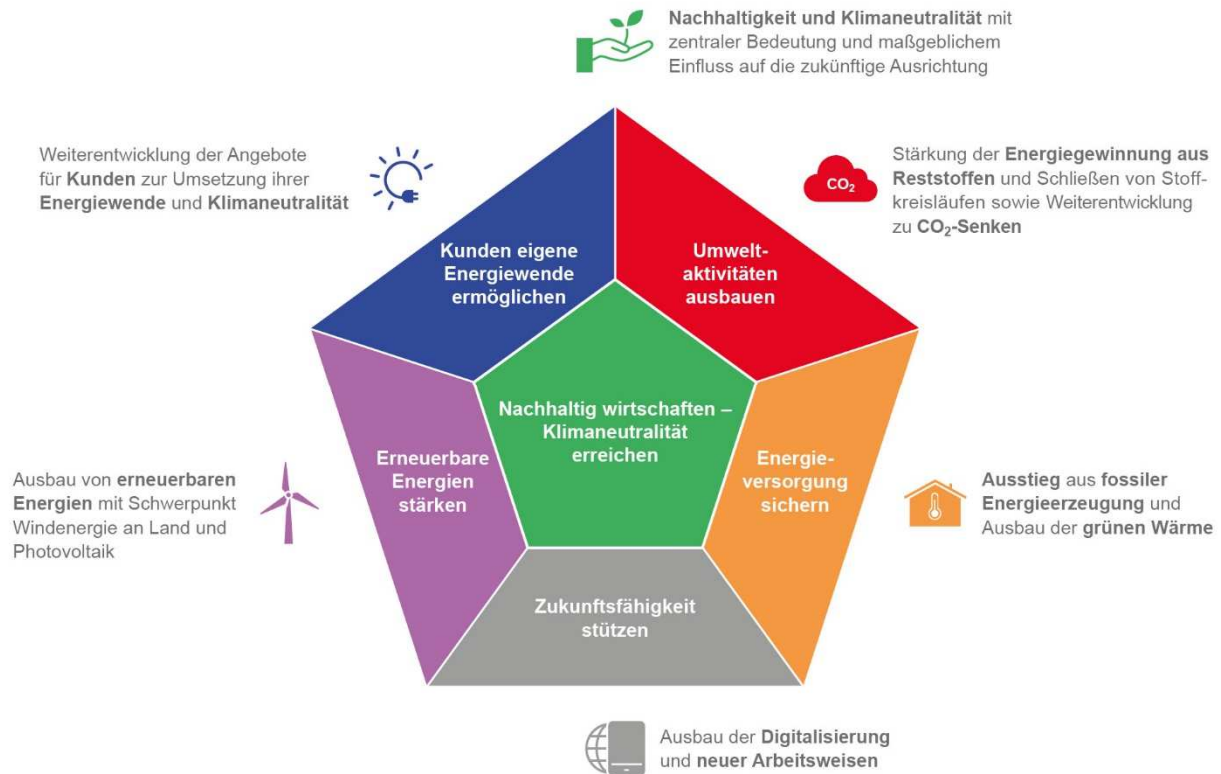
Nachhaltigkeit und Klimaneutralität mit zentraler Bedeutung und maßgeblichem Einfluss auf die zukünftige Ausrichtung

Weiterentwicklung der Angebote für Kunden zur Umsetzung ihrer Energiewende und Klimaneutralität

$CO_2$

Stärkung der Energiegewinnung aus Reststoffen und Schließen von Stoffkreisläufen sowie Weiterentwicklung zu $CO_2$-Senken

Kunden eigene Energiewende ermöglichen

Umweltaktivitäten ausbauen

Nachhaltig wirtschaften – Klimaneutralität erreichen

Erneuerbare Energien stärken

Energieversorgung sichern

Ausbau von erneuerbaren Energien mit Schwerpunkt Windenergie an Land und Photovoltaik

Ausstieg aus fossiler Energieerzeugung und Ausbau der grünen Wärme

Zukunftsfähigkeit stützen

Ausbau der Digitalisierung und neuer Arbeitsweisen